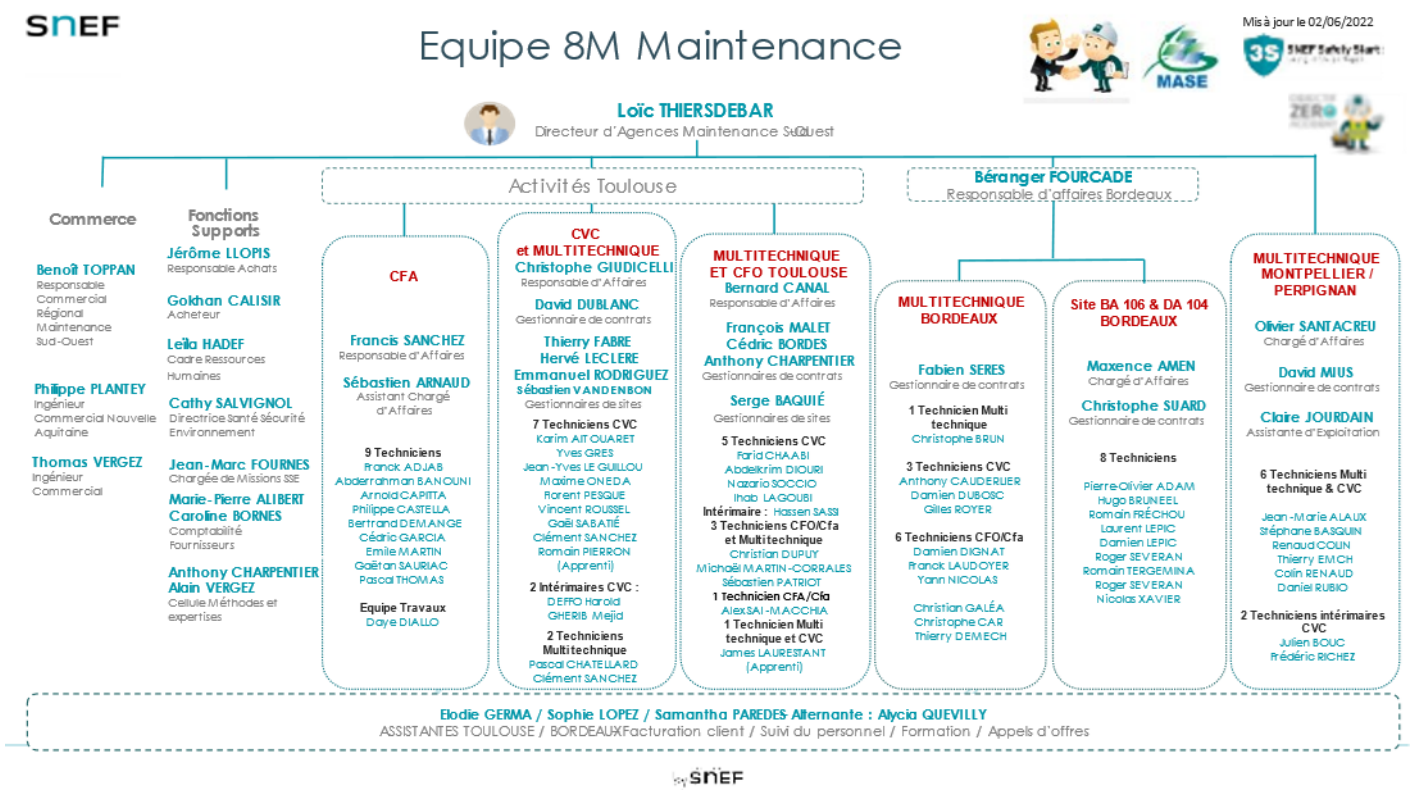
SNEF

Equipe 8M Maintenance

Mis à jour le 02/06/2022

MASE

3S SNEF Safety Start

ZERO

Loïc THIERSDEBAR
Directeur d'Agences Maintenance Sud-Ouest

Activités Toulouse

Béranger FOURCADE
Responsable d'affaires Bordeaux

Commerce

Benoît TOPPAN
Responsable Commercial Régional Maintenance Sud-Ouest

Philippe PLANTEY
Ingénieur Commercial Nouvelle Aquitaine

Thomas VERGEZ
Ingénieur Commercial

Fonctions Supports

Jérôme LLOPIS
Responsable Achats

Gokhan CALISIR
Acheteur

Leila HADEF
Cadre Ressources Humaines

Cathy SALVIGNOL
Directrice Santé Sécurité Environnement

Jean-Marc FOURNES
Chargée de Missions SSE

Marie-Pierre ALIBERT
Caroline BORNES
Comptabilité Fournisseurs

Anthony CHARPENTIER
Alain VERGEZ
Cellule Méthodes et expertises

CFA

Francis SANCHEZ
Responsable d'Affaires

Sébastien ARNAUD
Assistant Chargé d'Affaires

9 Techniciens
Franck ADJAB
Abderrahman BANOUNI
Arnold CAPITTA
Philippe CASTELLA
Bertrand DEMANGE
Cédric GARCIA
Emile MARTIN
Gaëtan SAURIAC
Pascal THOMAS

Equipe Travaux
Daye DIALLO

CVC et MULTITECHNIQUE
Christophe GIUDICELLI
Responsable d'Affaires

David DUBLANC
Gestionnaire de contrats

Thierry FABRE
Hervé LECLERE
Emmanuel RODRIGUEZ
Sébastien VANDENBON
Gestionnaires de sites

7 Techniciens CVC
Karim AIT OUARET
Yves GRES
Jean-Yves LE GUILLOU
Maxime ONEDA
Florent PESQUE
Vincent ROUSSEL
Gaël SABATIÉ
Clément SANCHEZ
Romain PIERRON (Apprenti)

2 Intérimaires CVC :
DEFFO Harold
GHERIB Mejid

2 Techniciens Multitechnique
Pascal CHATELLARD
Clément SANCHEZ

MULTITECHNIQUE ET CFO TOULOUSE
Bernard CANAL
Responsable d'Affaires

François MALET
Cédric BORDES
Anthony CHARPENTIER
Gestionnaires de contrats

Serge BAQUIÉ
Gestionnaires de sites

5 Techniciens CVC
Farid CHAABI
Abdelkrim DIOURI
Nazario SOCCIO
Ihab LAGOUBI
Intérimaire : Hassen SASSI
3 Techniciens CFO/Cfa et Multitechnique
Christian DUPUY
Michaël MARTIN-CORRALES
Sébastien PATRIOT
1 Technicien CFA/Cfa
AlexSAI-MACCHIA
1 Technicien Multi technique et CVC
James LAURESTANT (Apprenti)

MULTITECHNIQUE BORDEAUX

Fabien SERES
Gestionnaire de contrats

1 Technicien Multi technique
Christophe BRUN

3 Techniciens CVC
Anthony CAUDERLIER
Damien DUBOSC
Gilles ROYER

6 Techniciens CFO/Cfa
Damien DIGNAT
Franck LAUDOYER
Yann NICOLAS

Christian GALÉA
Christophe CAR
Thierry DEMECH

Site BA 106 & DA 104 BORDEAUX

Maxence AMEN
Chargé d'Affaires

Christophe SUARD
Gestionnaire de contrats

8 Techniciens

Pierre-Olivier ADAM
Hugo BRUNEEL
Romain FRÉCHOU
Laurent LEPIC
Damien LEPIC
Roger SEVERAN
Romain TERGEMINA
Roger SEVERAN
Nicolas XAVIER

MULTITECHNIQUE MONTPELLIER / PERPIGNAN

Olivier SANTACREU
Chargé d'Affaires

David MIUS
Gestionnaire de contrats

Claire JOURDAIN
Assistante d'Exploitation

6 Techniciens Multi technique & CVC

Jean-Marie ALAUX
Stéphane BASQUIN
Renaud COLIN
Thierry EMCH
Colin RENAUD
Daniel RUBIO

2 Techniciens intérimaires CVC
Julien BOUC
Frédéric RICHEZ

Elodie GERMA / Sophie LOPEZ / Samantha PAREDES- Alternante : Alycia QUEVILLY
ASSISTANTES TOULOUSE / BORDEAUX Facturation client / Suivi du personnel / Formation / Appels d'offres

SNEF